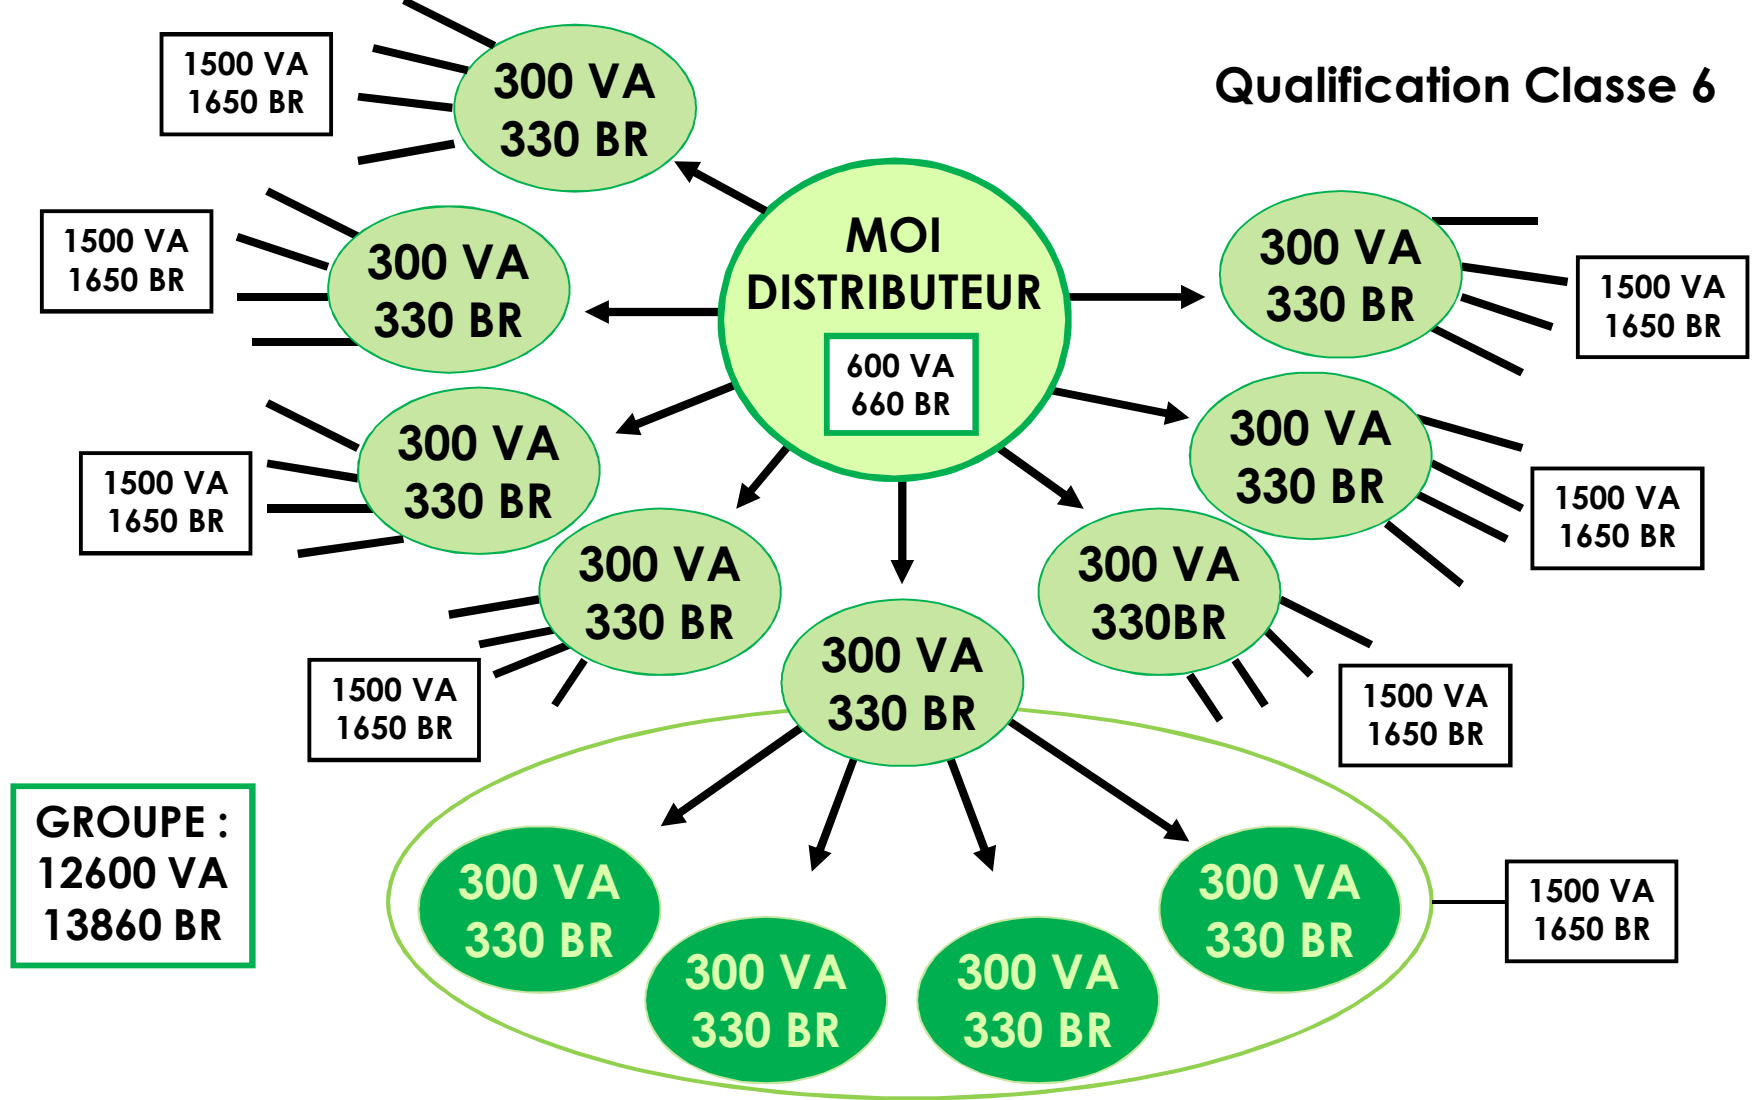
Qualification Classe 6

1500 VA
1650 BR

300 VA
330 BR

1500 VA
1650 BR

300 VA
330 BR

MOI
DISTRIBUTEUR

600 VA
660 BR

300 VA
330 BR

1500 VA
1650 BR

1500 VA
1650 BR

300 VA
330 BR

300 VA
330 BR

1500 VA
1650 BR

300 VA
330 BR

1500 VA
1650 BR

300 VA
330BR

300 VA
330 BR

1500 VA
1650 BR

GROUPE :
12600 VA
13860 BR

300 VA
330 BR

300 VA
330 BR

300 VA
330 BR

300 VA
330 BR

1500 VA
1650 BR